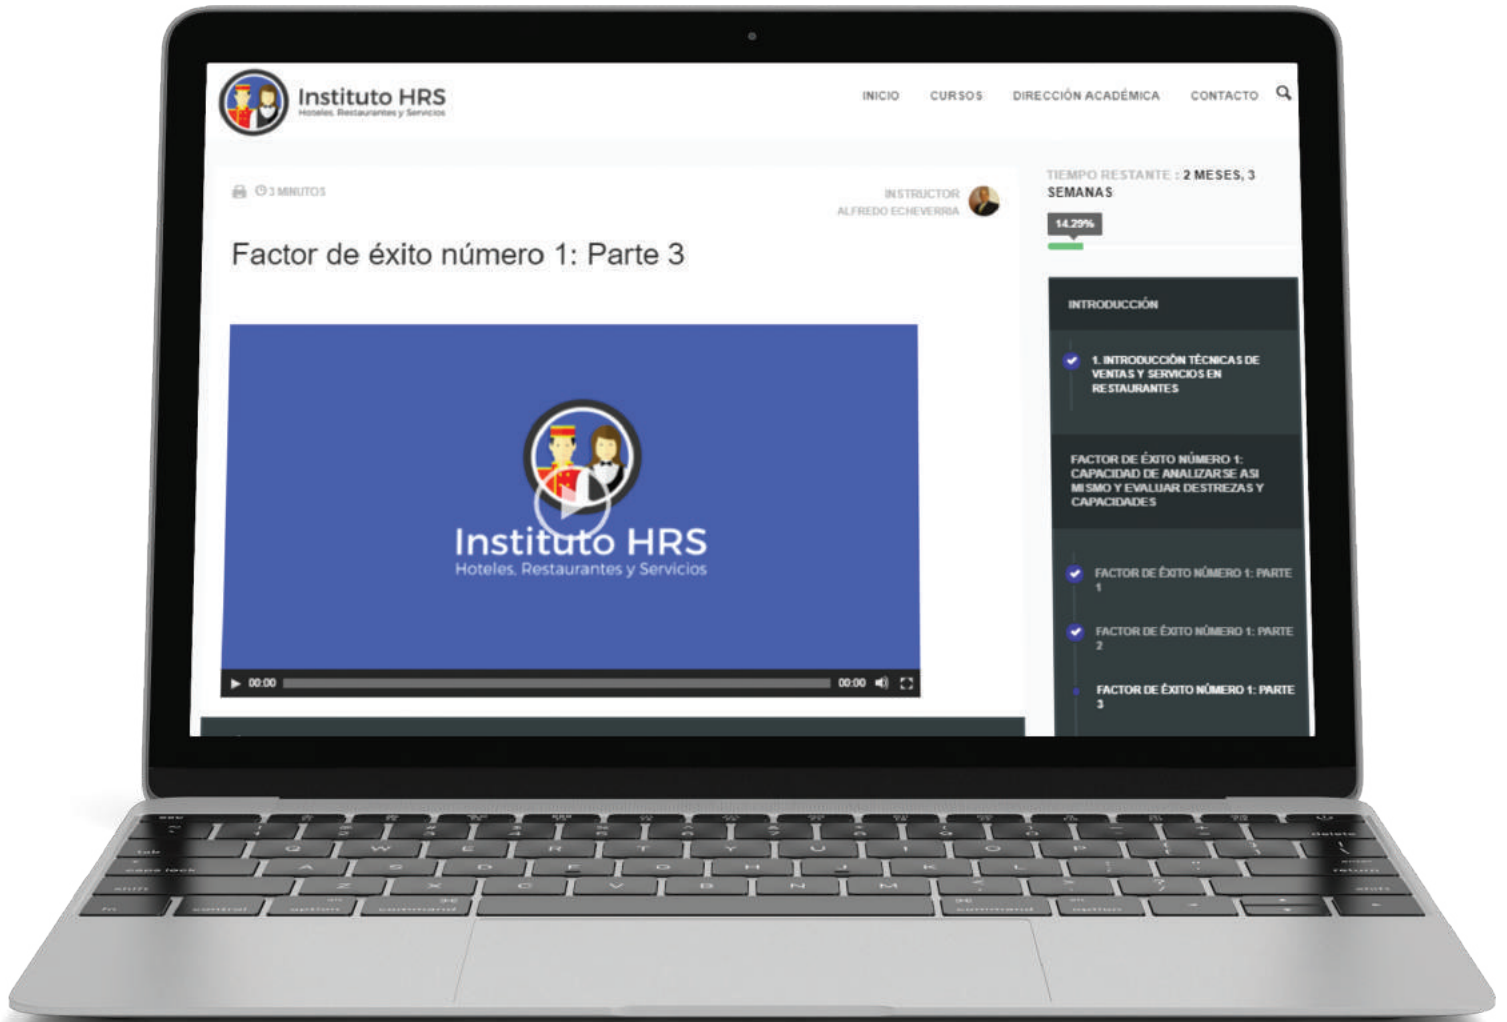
Instituto HRS
Hoteles, Restaurantes y Servicios

INICIO CURSOS DIRECCIÓN ACADÉMICA CONTACTO

3 MINUTOS

INSTRUCTOR
ALFREDO ECHEVERRIA

Factor de éxito número 1: Parte 3

Instituto HRS
Hoteles, Restaurantes y Servicios

00:00 00:00

TIEMPO RESTANTE : 2 MESES, 3 SEMANAS

14.29%

INTRODUCCIÓN

1. INTRODUCCIÓN TÉCNICAS DE VENTAS Y SERVICIOS EN RESTAURANTES

FACTOR DE ÉXITO NÚMERO 1: CAPACIDAD DE ANALIZARSE ASI MISMO Y EVALUAR DESTREZAS Y CAPACIDADES

FACTOR DE ÉXITO NÚMERO 1: PARTE 1

FACTOR DE ÉXITO NÚMERO 1: PARTE 2

FACTOR DE ÉXITO NÚMERO 1: PARTE 3